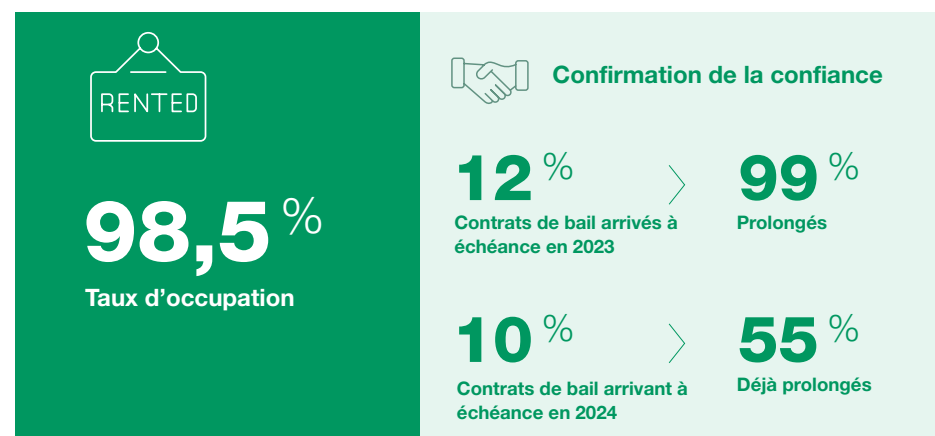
RENTED

98,5 %

Taux d’occupation

Confirmation de la confiance

12 %
Contrats de bail arrivés à échéance en 2023

99 %
Prolongés

10 %
Contrats de bail arrivant à échéance en 2024

55 %
Déjà prolongés